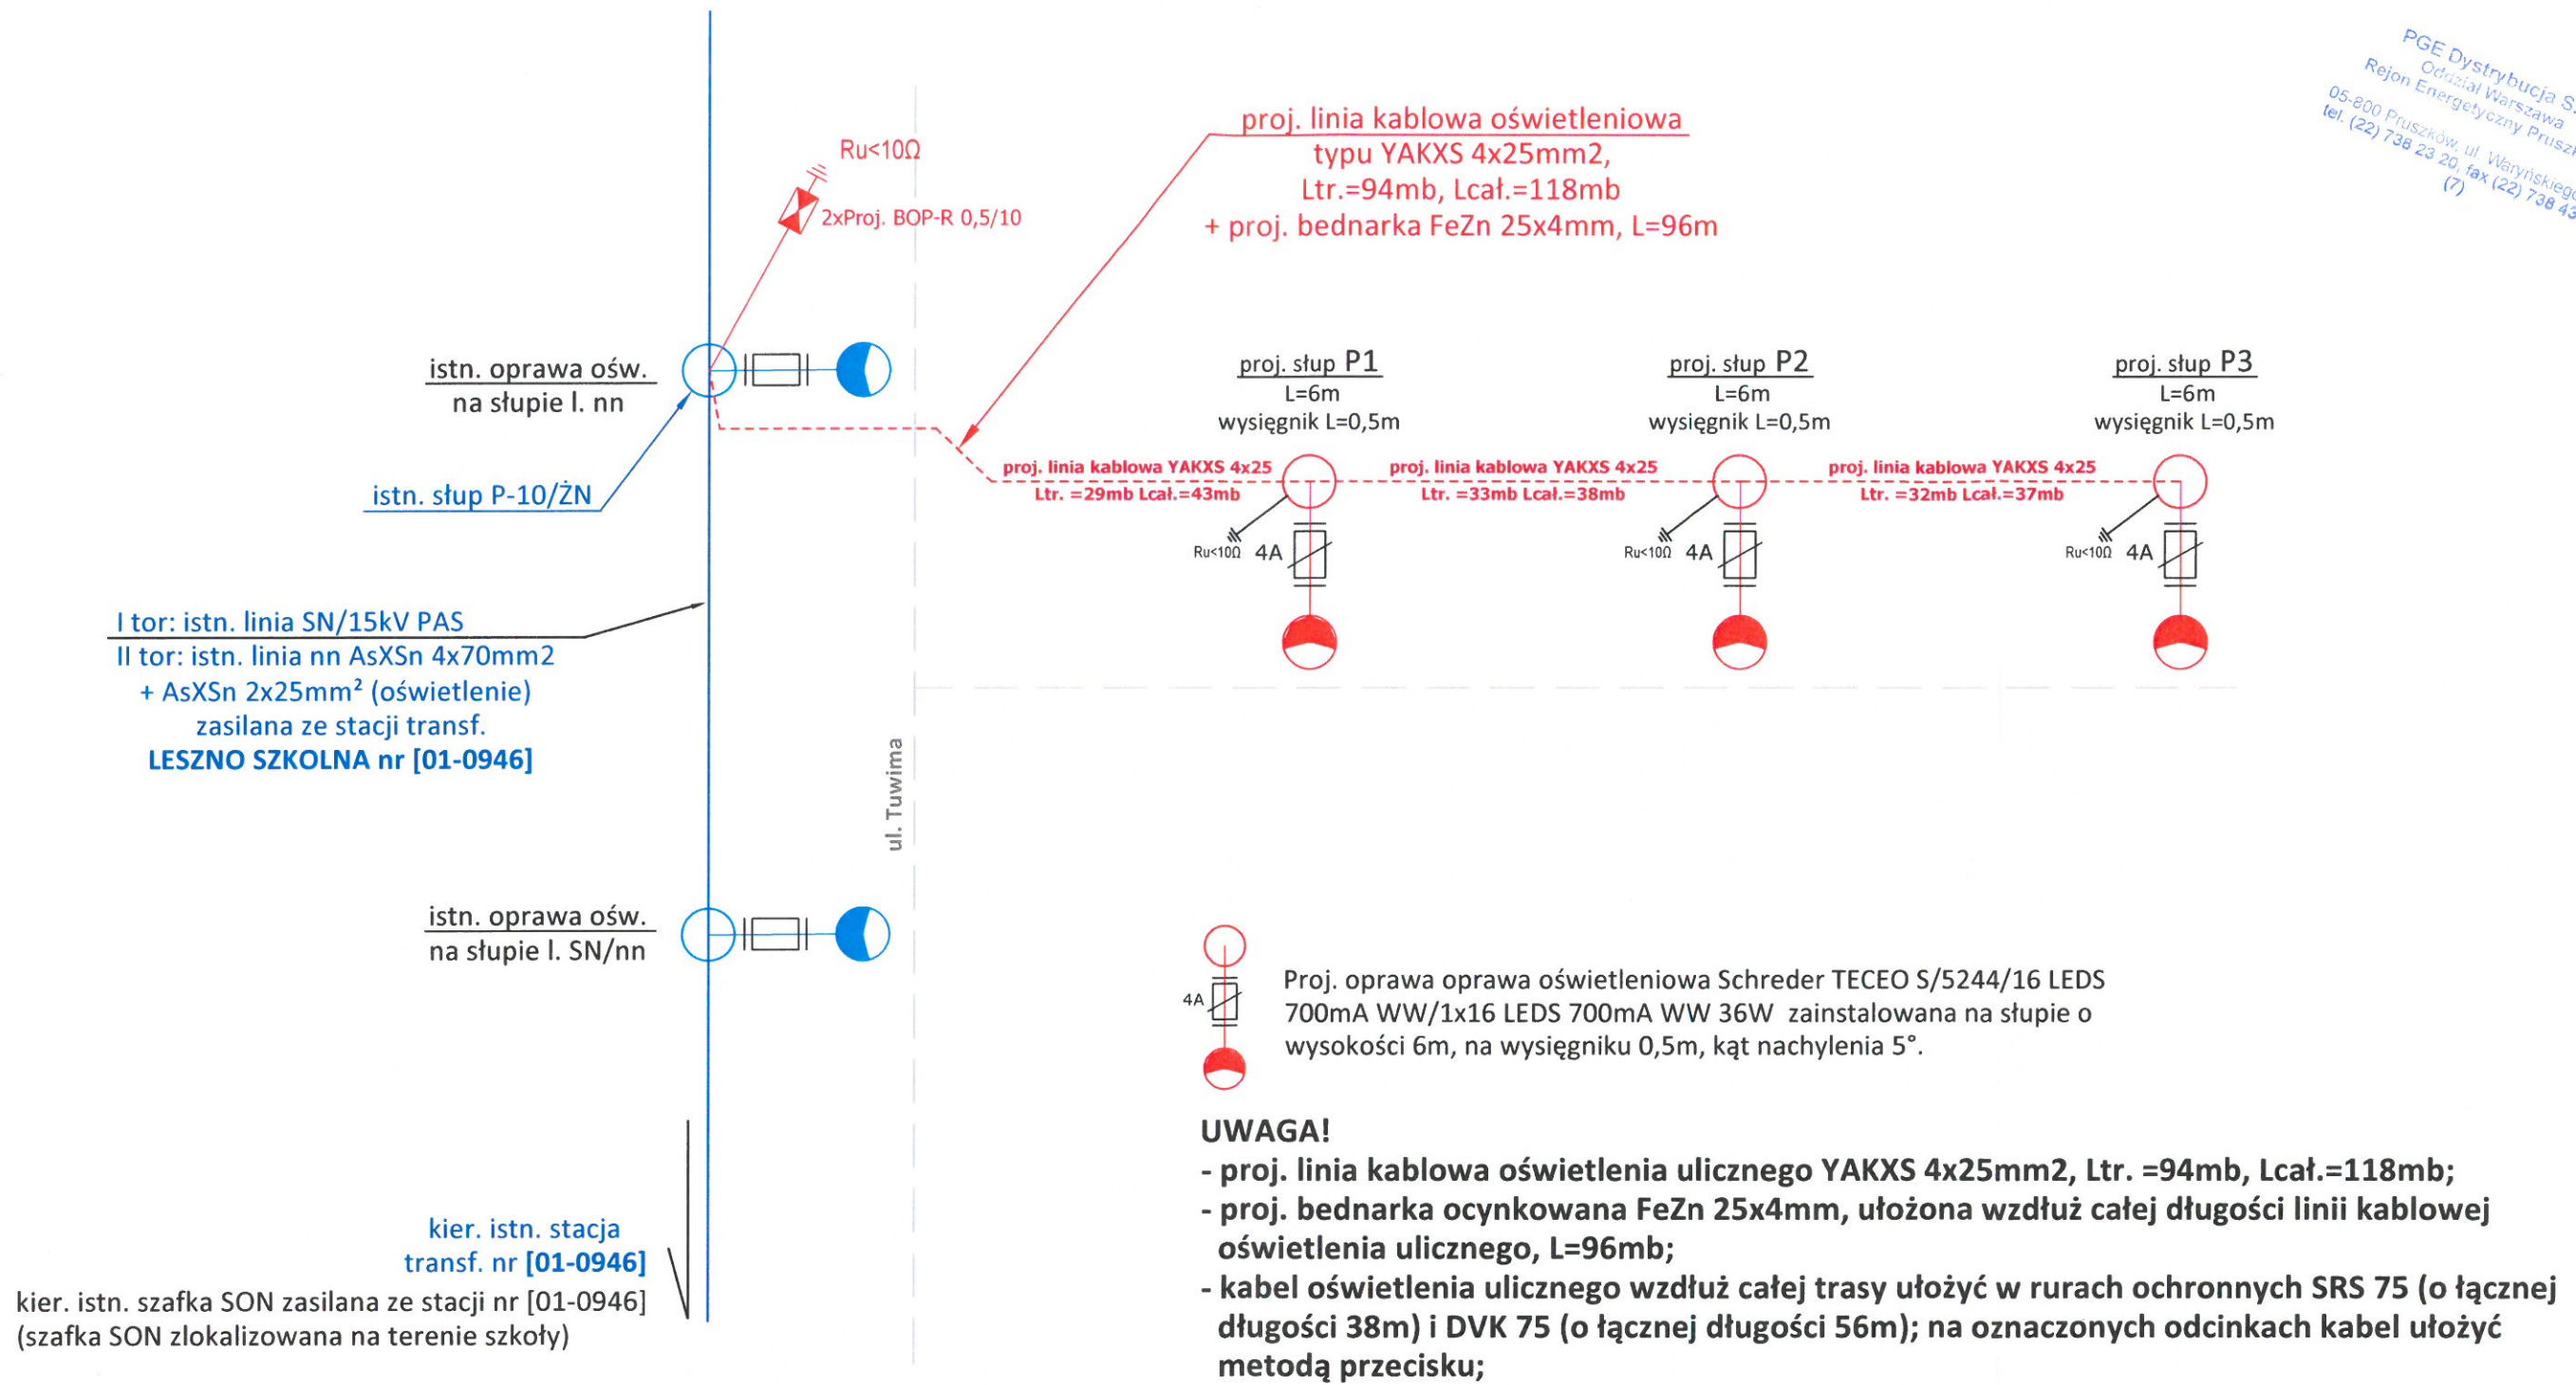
PGE Dystrybucja S.
Oddział Warszawa
Rejon Energetyczny Prusz
05-800 Pruszków, ul. Waryńskiego
tel. (22) 738 23 20, fax (22) 738 43
(7)

proj. linia kablowa oświetleniowa
typu YAKXS 4x25mm2,
Ltr.=94mb, Lcał.=118mb
+ proj. bednarka FeZn 25x4mm, L=96m

Ru<10Ω
2xProj. BOP-R 0,5/10

istn. oprawa ośw.
na słupie l. nn

istn. słup P-10/ŻN

proj. słup P1
L=6m
wysięgnik L=0,5m

proj. słup P2
L=6m
wysięgnik L=0,5m

proj. słup P3
L=6m
wysięgnik L=0,5m

proj. linia kablowa YAKXS 4x25
Ltr. =29mb Lcał.=43mb

proj. linia kablowa YAKXS 4x25
Ltr. =33mb Lcał.=38mb

proj. linia kablowa YAKXS 4x25
Ltr. =32mb Lcał.=37mb

Ru<10Ω 4A
Ru<10Ω 4A
Ru<10Ω 4A

I tor: istn. linia SN/15kV PAS
II tor: istn. linia nn AsXSn 4x70mm2
+ AsXSn 2x25mm² (oświetlenie)
zasilana ze stacji transf.
LESZNO SZKOLNA nr [01-0946]

ul. Tuwima

istn. oprawa ośw.
na słupie l. SN/nn

4A
Proj. oprawa oprawa oświetleniowa Schreder TECEO S/5244/16 LEDS 700mA WW/1x16 LEDS 700mA WW 36W zainstalowana na słupie o wysokości 6m, na wysięgniku 0,5m, kąt nachylenia 5°.

kier. istn. stacja
transf. nr [01-0946]
kier. istn. szafka SON zasilana ze stacji nr [01-0946]
(szafka SON zlokalizowana na terenie szkoły)

UWAGA!
- proj. linia kablowa oświetlenia ulicznego YAKXS 4x25mm2, Ltr. =94mb, Lcał.=118mb;
- proj. bednarka ocynkowana FeZn 25x4mm, ułożona wzdłuż całej długości linii kablowej oświetlenia ulicznego, L=96mb;
- kabel oświetlenia ulicznego wzdłuż całej trasy ułożyć w rurach ochronnych SRS 75 (o łącznej długości 38m) i DVK 75 (o łącznej długości 56m); na oznaczonych odcinkach kabel ułożyć metodą przecisku;